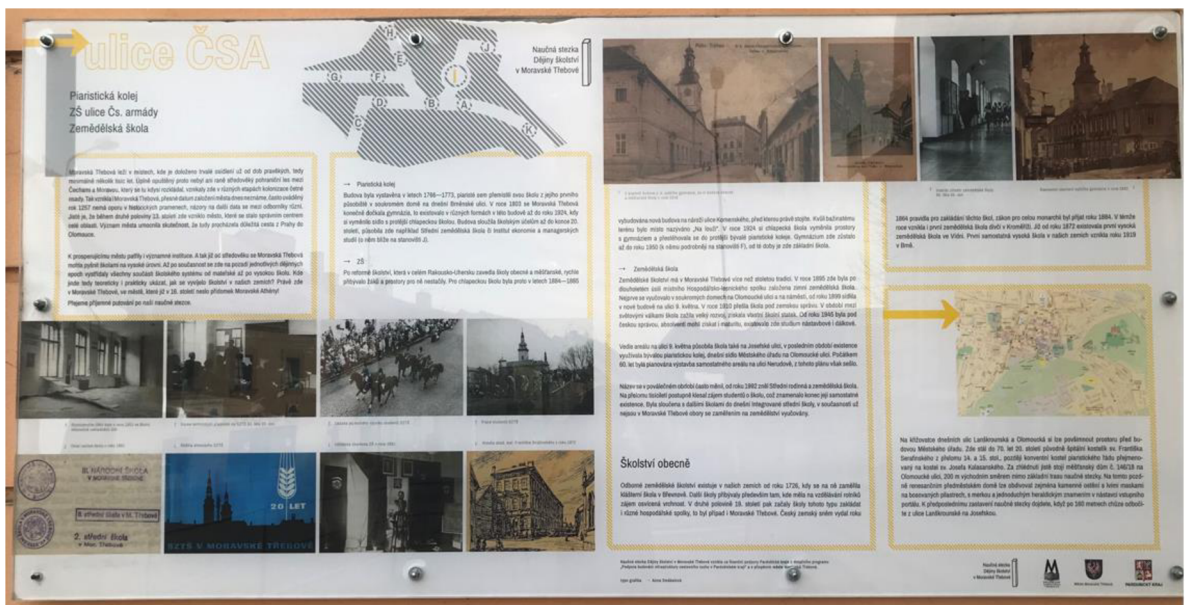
ulice ČSA

Naučná stezka
Dějiny školství
v Moravské Třebové

Piaristická kolej
ZŠ ulice Čs. armády
Zemědělská škola

Moravská Třebová leží v místech, kde je doloženo trvalé osídlení už od dob pravěkých, tedy nezměrně ráduště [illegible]. Úplně spolehlivý proto nebyl ani raně středověký pohraniční les mezi Čechami a Moravou, který se tu kdysi rozkládal, vznikaly zde v různých etapách kolonizace četné osady. Tak vznikla i Moravská Třebová, přesné datum založení města však není známé. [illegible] rok 1257 nemá oporu v historických pramenech, názory na další data se mezi odborníky různí. Jisté je, že během druhé poloviny 13. století zde vzniklo město, které se stalo správním centrem celé oblasti. Význam města umocnila skutečnost, že tudy procházela důležitá cesta z Prahy do Olomouce.

K prosperujícímu městu patřily i významné instituce. A tak již ve středověku se Moravská Třebová mohla pyšnit školami na vysoké úrovni. Až po současnost se zde na později jednotlivých dějinných epoch vystřídaly všechny součásti školského systému: od mateřské až po vysokou školu. Kde jsou tedy teoreticky i prakticky ukázat, jak se vyvíjelo školství v našich zemích? Právě zde v Moravské Třebové, ve městě, které již v 16. století nesilo přízvisko Moravské Athény!

Přejeme příjemné putování po naší naučné stezce.

→ Piaristická kolej
Budova byla vystavěna v letech 1766—1773, piaristé sem přenesli svou školu z jejího prvního působiště v soukromém domě na dnešní Brněnské ulici. V roce 1803 se Moravská Třebová konečně dočkala gymnázia, to existovalo v různých formách v této budově až do roku 1924, kdy si vyměnilo sídlo s protější chlapeckou školou. Budova sloužila školským účelům až do konce 20. století, působila zde například Střední zemědělská škola či Institut ekonomie a managerských studií (o něm blíže na stanovišti J).

→ ZŠ
Po reformě školství, kterou v celém Rakousko-Uhersku zavedla školy obecné a měšťanské, rychle přibývalo žáků a prostory pro ně nestačily. Pro chlapeckou školu byla proto v letech 1884—1885

vybudována nová budova na návrší ulice Komenského, před kterou právě stojíte. Kvůli bažinatému terénu bylo místo nazýváno „Na louži". V roce 1924 si chlapecká škola vyměnila prostory s gymnáziem a přestěhovala se do protější bývalé piaristické koleje. Gymnázium zde zůstalo až do roku 1950 (k němu podrobněji na stanovišti F), od té doby je zde základní škola.

→ Zemědělská škola
Zemědělské školství má v Moravské Třebové více než století tradici. V roce 1895 zde byla po dlouholetém úsilí místního Hospodářsko-lesnického spolku založena zimní zemědělská škola. Nejprve se využívalo v soukromých domech na Olomoucké ulici a na náměstí, od roku 1899 sídlila v nové budově na ulici 9. května. V roce 1910 přešla škola pod zemskou správu. V období mezi světovými válkami škola začíná velký rozvoj, získala vlastní školní statek. Od roku 1945 byla pod českou správou, absolventi mohli získat i maturitu, existovala zde studium nástavbové i dálkové.

Vedle areálu na ulici 9. května působila škola také na Josefské ulici, v posledním období existence využívala bývalou piaristickou kolej, dnešní sídlo Městského úřadu na Olomoucké ulici. Počátkem 60. let byla plánována výstavba samostatného areálu na ulici Nerudově, z tohoto plánu však sešlo.

Názor se v porevolučním období často měnil, od roku 1992 zněl Střední rodinná a zemědělská škola. Na přelomu tisíciletí postupně klesal zájem studentů o školu, což znamenalo konec její samostatné existence. Byla sloučena s dalšími školami do dnešní integrované střední školy, v současnosti už nejsou v Moravské Třebové obory se zaměřením na zemědělství vyučovány.

Školství obecně

Odborné zemědělské školství existuje v našich zemích od roku 1726, kdy se na ně zaměřila klášterní škola v Břevnově. Další školy přibývaly především tam, kde měla na vzdělávání rolníků zájem osvícená vrchnost. V druhé polovině 19. století pak začaly školy tohoto typu zakládat i různé hospodářské spolky, to byl případ i Moravské Třebové. Český zemský sněm vydal roku

1864 pravidla pro zakládání těchto škol, zákon pro celou monarchii byl přijat roku 1884. V téže roce vznikla i první zemědělská škola dívčí v Kroměříži. Již od roku 1872 existovala první vysoká zemědělská škola ve Vídni. První samostatná vysoká škola v našich zemích vznikla roku 1919 v Brně.

Na křižovatce dnešních ulic Lanškrounská a Olomoucká si lze povšimnout prostoru před budovou Městského úřadu. Zde stál do 70. let 20. století původně špitální kostelík sv. Františka Serafínského z přelomu 14. a 15. stol., později konvent kostel piaristického řádu přejmenovaný na kostel sv. Josefa Kalasanského. Za zmínění jistě stojí měšťanský dům č. 146/18 na Olomoucké ulici, 200 m východním směrem mimo základní trasu naučné stezky. Na tomto pozdně renesančním předměstském domě lze obdivovat zajímavou kamennou ozdobu s konzolami s maskami na bosovaných pilastrech, s merkou a jednoduchým heraldickým znamením v nádavci vstupního portálu. K předposlednímu zastavení naučné stezky dojdete, když po 160 metrech chůze odbočíte z ulice Lanškrounské na Josefskou.

II. NÁRODNÍ ŠKOLA V MORAVSKÉ TŘEBOVÉ
II. střední škola v M. Třebové
2. střední škola v Mor. Třebové

20 LET
SZTŠ V MORAVSKÉ TŘEBOVÉ

Naučná stezka
Dějiny školství
v Moravské Třebové